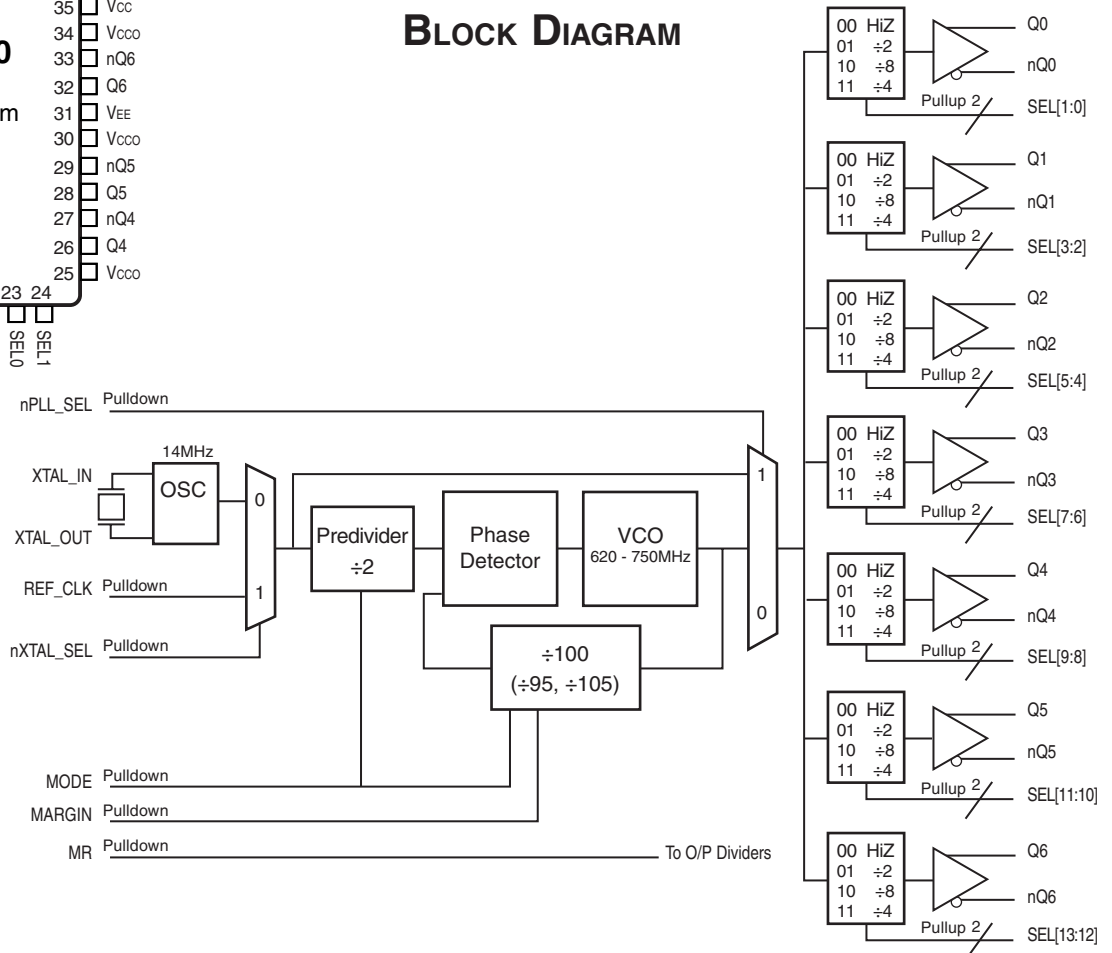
0

m

35 VCC
34 VCCO
33 nQ6
32 Q6
31 VEE
30 VCCO
29 nQ5
28 Q5
27 nQ4
26 Q4
25 VCCO

23 24

SEL0 SEL1

BLOCK DIAGRAM

nPLL_SEL Pulldown

14MHz

XTAL_IN

OSC

XTAL_OUT

0

1

REF_CLK Pulldown

nXTAL_SEL Pulldown

Predivider
$\div 2$

Phase
Detector

VCO
620 - 750MHz

$\div 100$
$(\div 95, \div 105)$

1

0

MODE Pulldown

MARGIN Pulldown

MR Pulldown

To O/P Dividers

00 HiZ
01 $\div 2$
10 $\div 8$
11 $\div 4$

Q0
nQ0
Pullup 2
SEL[1:0]

00 HiZ
01 $\div 2$
10 $\div 8$
11 $\div 4$

Q1
nQ1
Pullup 2
SEL[3:2]

00 HiZ
01 $\div 2$
10 $\div 8$
11 $\div 4$

Q2
nQ2
Pullup 2
SEL[5:4]

00 HiZ
01 $\div 2$
10 $\div 8$
11 $\div 4$

Q3
nQ3
Pullup 2
SEL[7:6]

00 HiZ
01 $\div 2$
10 $\div 8$
11 $\div 4$

Q4
nQ4
Pullup 2
SEL[9:8]

00 HiZ
01 $\div 2$
10 $\div 8$
11 $\div 4$

Q5
nQ5
Pullup 2
SEL[11:10]

00 HiZ
01 $\div 2$
10 $\div 8$
11 $\div 4$

Q6
nQ6
Pullup 2
SEL[13:12]